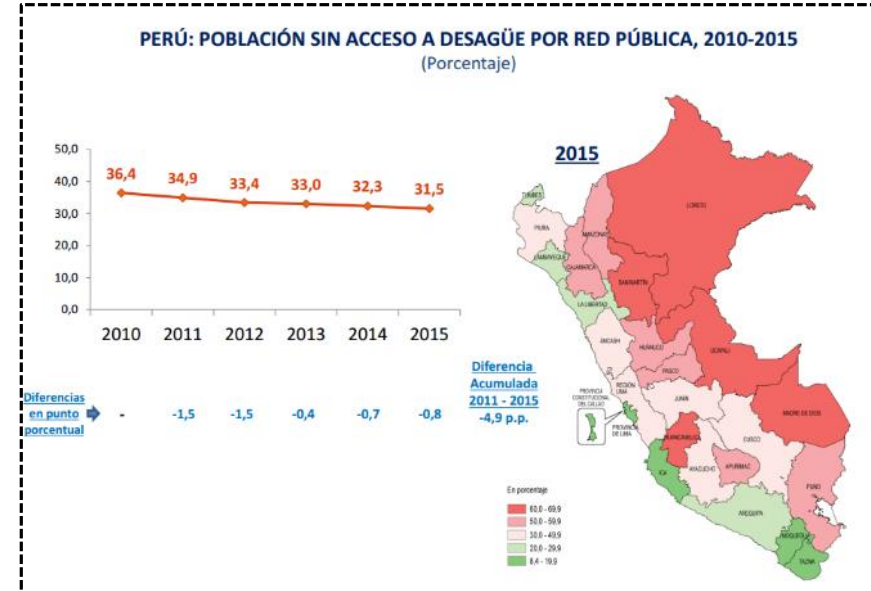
PERÚ: POBLACIÓN SIN ACCESO A DESAGÜE POR RED PÚBLICA, 2010-2015
(Porcentaje)

50,0
40,0
30,0
20,0
10,0
0,0

36,4 34,9 33,4 33,0 32,3 31,5

2010 2011 2012 2013 2014 2015

Diferencias en punto porcentual - -1,5 -1,5 -0,4 -0,7 -0,8

Diferencia Acumulada 2011 - 2015
-4,9 p.p.

2015

TUMBES
PIURA
AMAZONAS
LORETO
CAJAMARCA
LAMBAYEQUE
SAN MARTÍN
LA LIBERTAD
ÁNCASH
HUÁNUCO
UCAYALI
PASCO
REGIÓN LIMA
PROVINCIA CONSTITUCIONAL DEL CALLAO
PROVINCIA DE LIMA
JUNÍN
MADRE DE DIOS
HUANCAVELICA
CUSCO
ICA
AYACUCHO
APURÍMAC
PUNO
AREQUIPA
MOQUEGUA
TACNA

En porcentaje
60,0 - 69,9
50,0 - 59,9
30,0 - 49,9
20,0 - 29,9
8,4 - 19,9